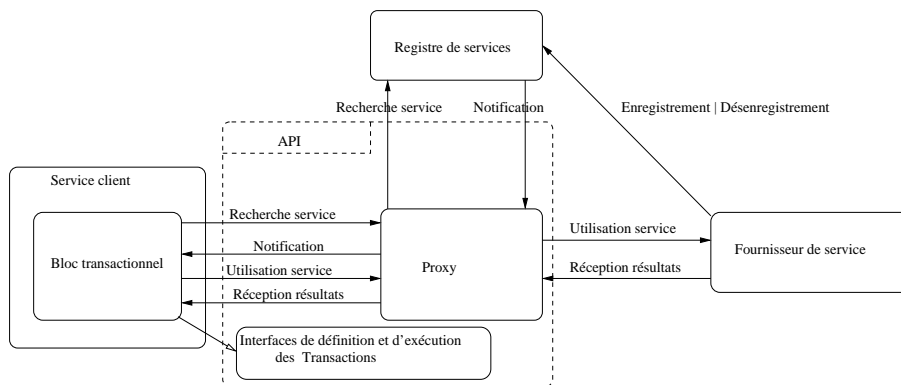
Registre de services

Recherche service

Notification

Enregistrement | Désenregistrement

API

Service client

Bloc transactionnel

Recherche service

Notification

Utilisation service

Réception résultats

Proxy

Utilisation service

Réception résultats

Fournisseur de service

Interfaces de définition et d'exécution des Transactions